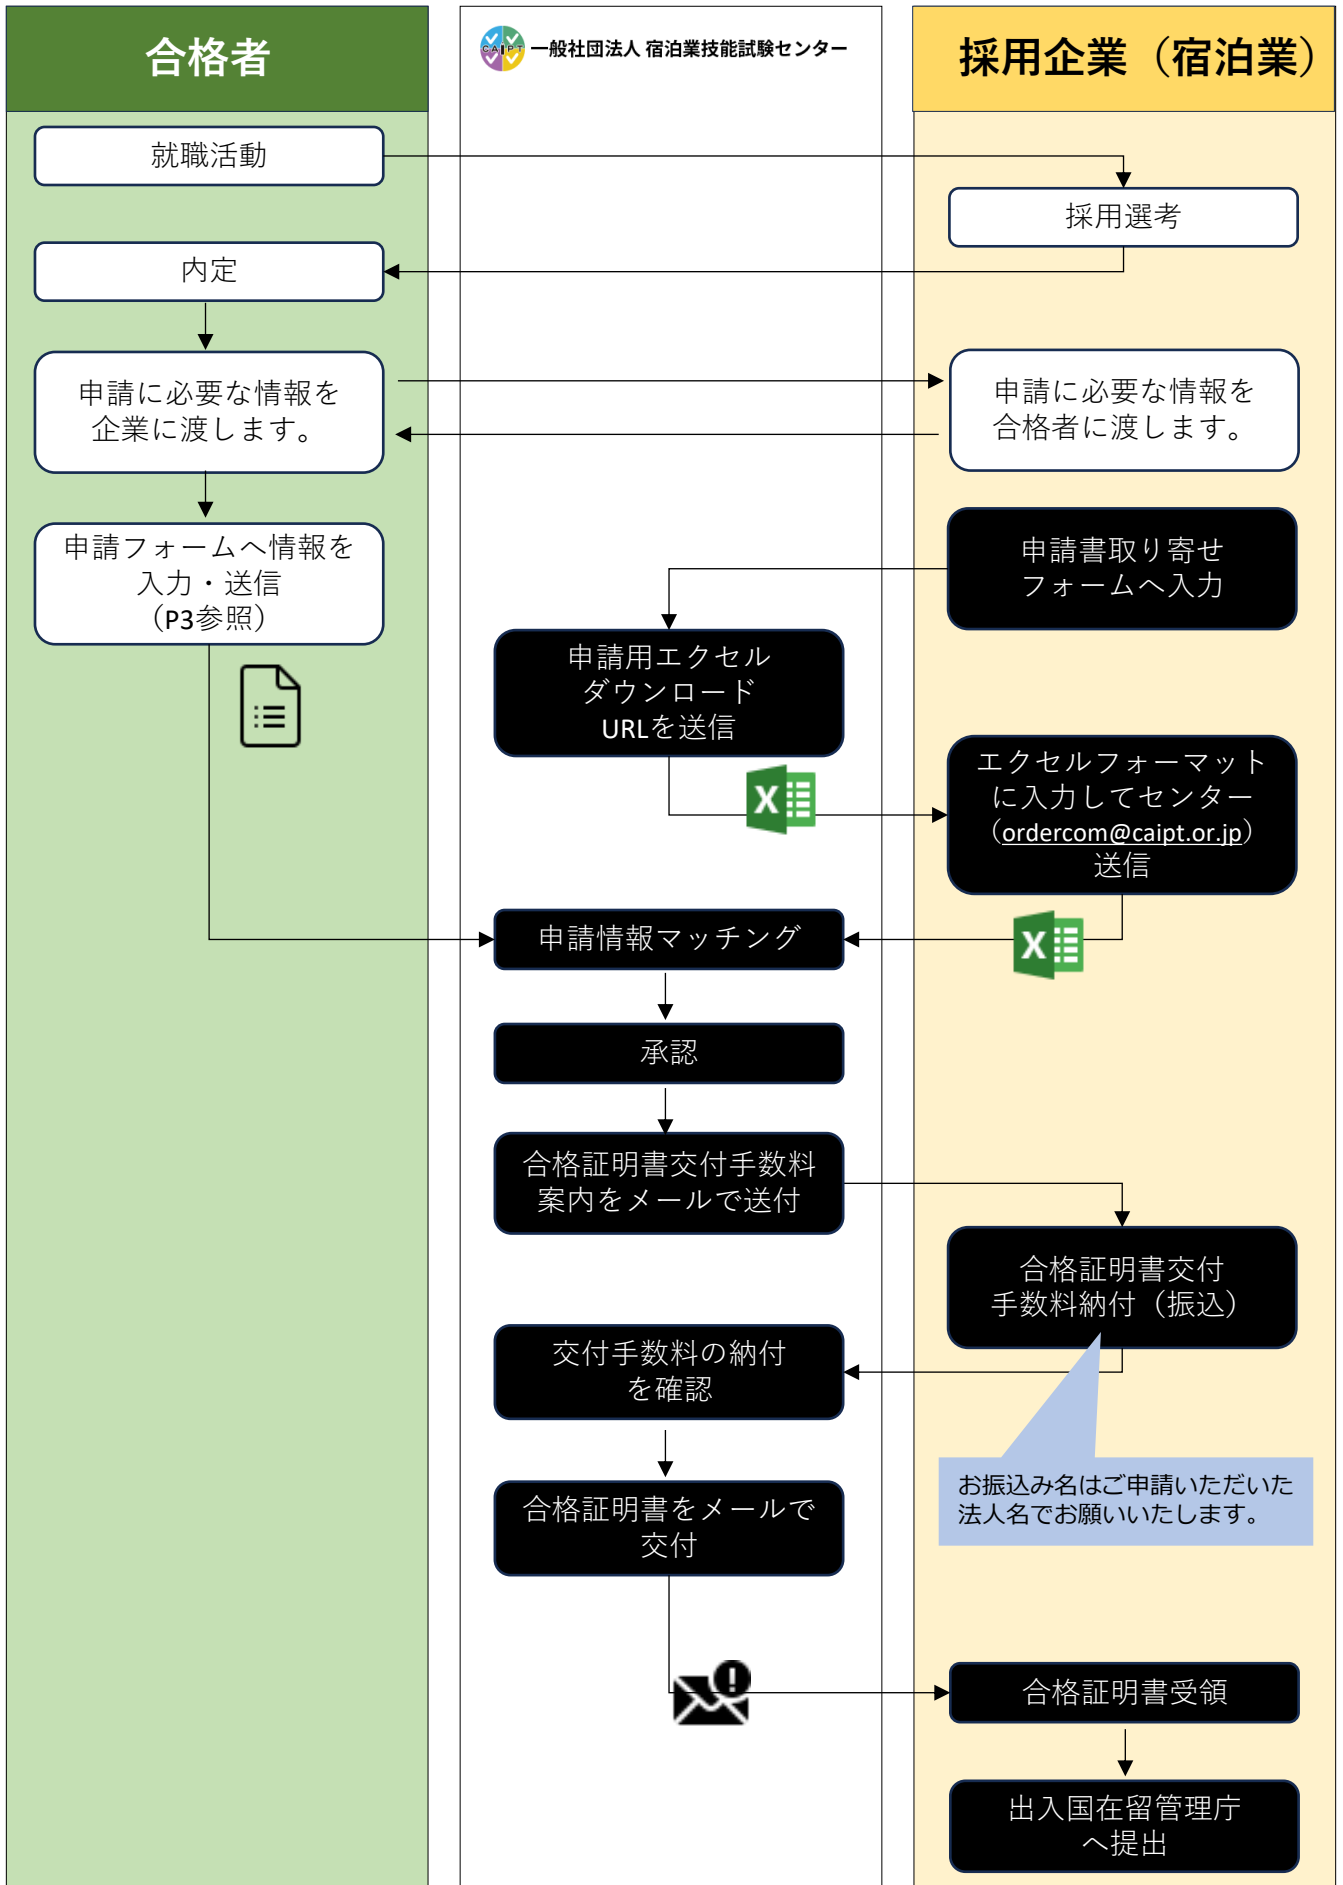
合格者

CAIPT 一般社団法人 宿泊業技能試験センター

採用企業（宿泊業）

就職活動

採用選考

内定

申請に必要な情報を企業に渡します。

申請に必要な情報を合格者に渡します。

申請フォームへ情報を入力・送信（P3参照）

申請書取り寄せフォームへ入力

申請用エクセルダウンロードURLを送信

エクセルフォーマットに入力してセンター（ordercom@caipt.or.jp）送信

申請情報マッチング

承認

合格証明書交付手数料案内をメールで送付

合格証明書交付手数料納付（振込）

交付手数料の納付を確認

お振込み名はご申請いただいた法人名でお願いいたします。

合格証明書をメールで交付

合格証明書受領

出入国在留管理庁へ提出